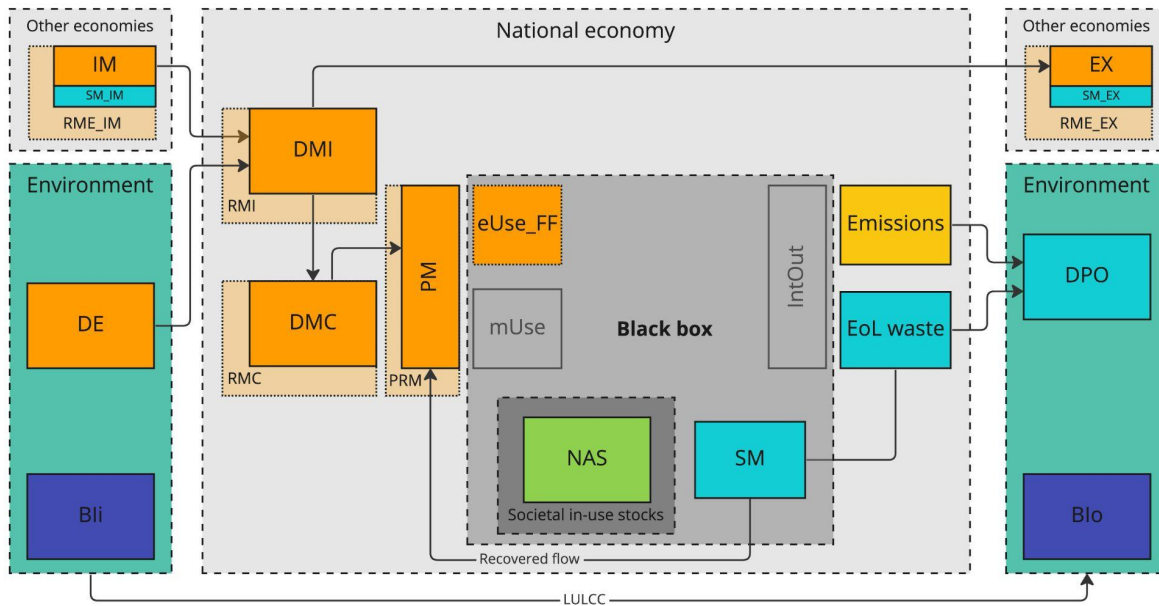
Other economies
IM
SM_IM
RME_IM

National economy

Other economies
EX
SM_EX
RME_EX

Environment
DE
BIi

DMI
RMI
DMC
RMC
PM
PRM

eUse_FF
mUse
Black box
IntOut
NAS
Societal in-use stocks
SM

Emissions
EoL waste

Environment
DPO
BIo

Recovered flow
LULCC